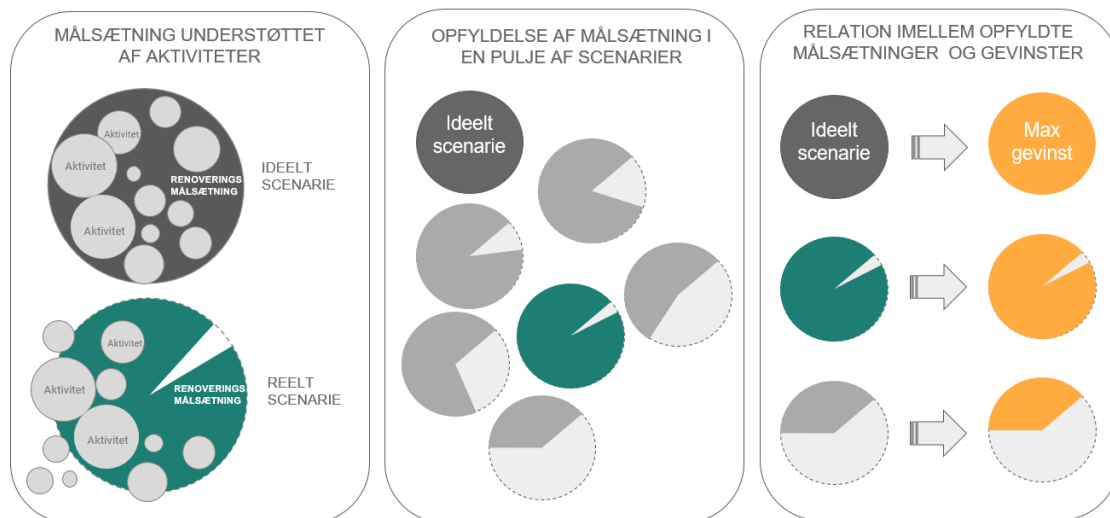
MÅLSÆTNING UNDERSTØTTET AF AKTIVITETER

Aktivitet

Aktivitet

Aktivitet

RENOVERINGS MÅLSÆTNING

IDEELT SCENARIE

Aktivitet

Aktivitet

Aktivitet

RENOVERINGS-MÅLSÆTNING

REELT SCENARIE

OPFYLDELSE AF MÅLSÆTNING I EN PULJE AF SCENARIER

Ideelt scenarie

RELATION IMELLEM OPFYLDTE MÅLSÆTNINGER OG GEVINSTER

Ideelt scenarie

Max gevinst